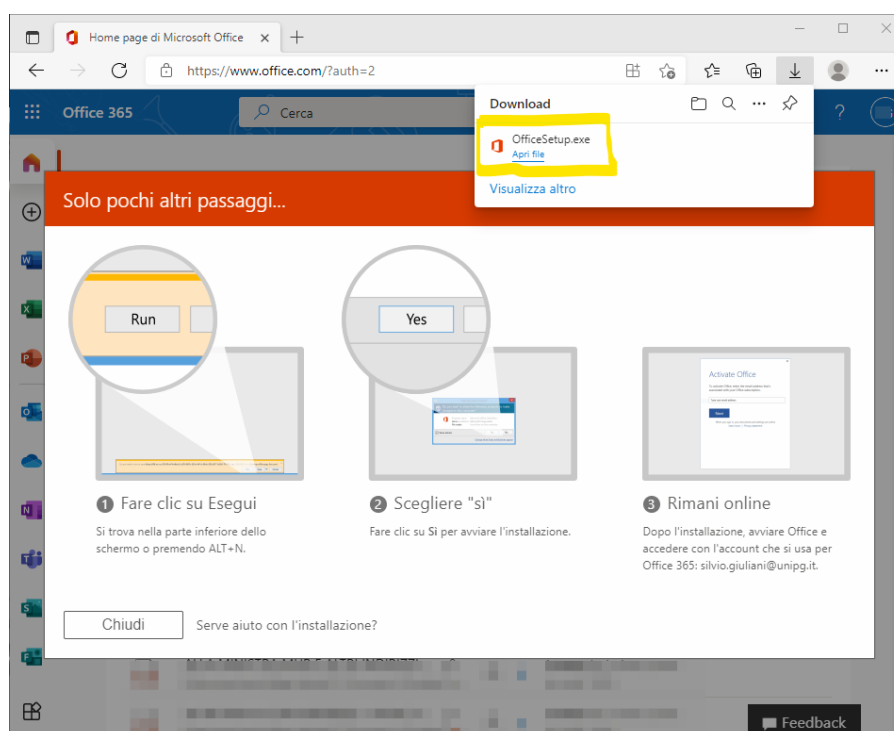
Home page di Microsoft Office ×
+
https://www.office.com/?auth=2
Office 365
Cerca
Download
OfficeSetup.exe
Apri file
Visualizza altro
Solo pochi altri passaggi...
Run
Yes
Activate Office
Next
1 Fare clic su Esegui
Si trova nella parte inferiore dello schermo o premendo ALT+N.
2 Scegliere "sì"
Fare clic su Sì per avviare l'installazione.
3 Rimani online
Dopo l'installazione, avviare Office e accedere con l'account che si usa per Office 365: silvio.giuliani@unipg.it.
Chiudi
Serve aiuto con l'installazione?
Feedback